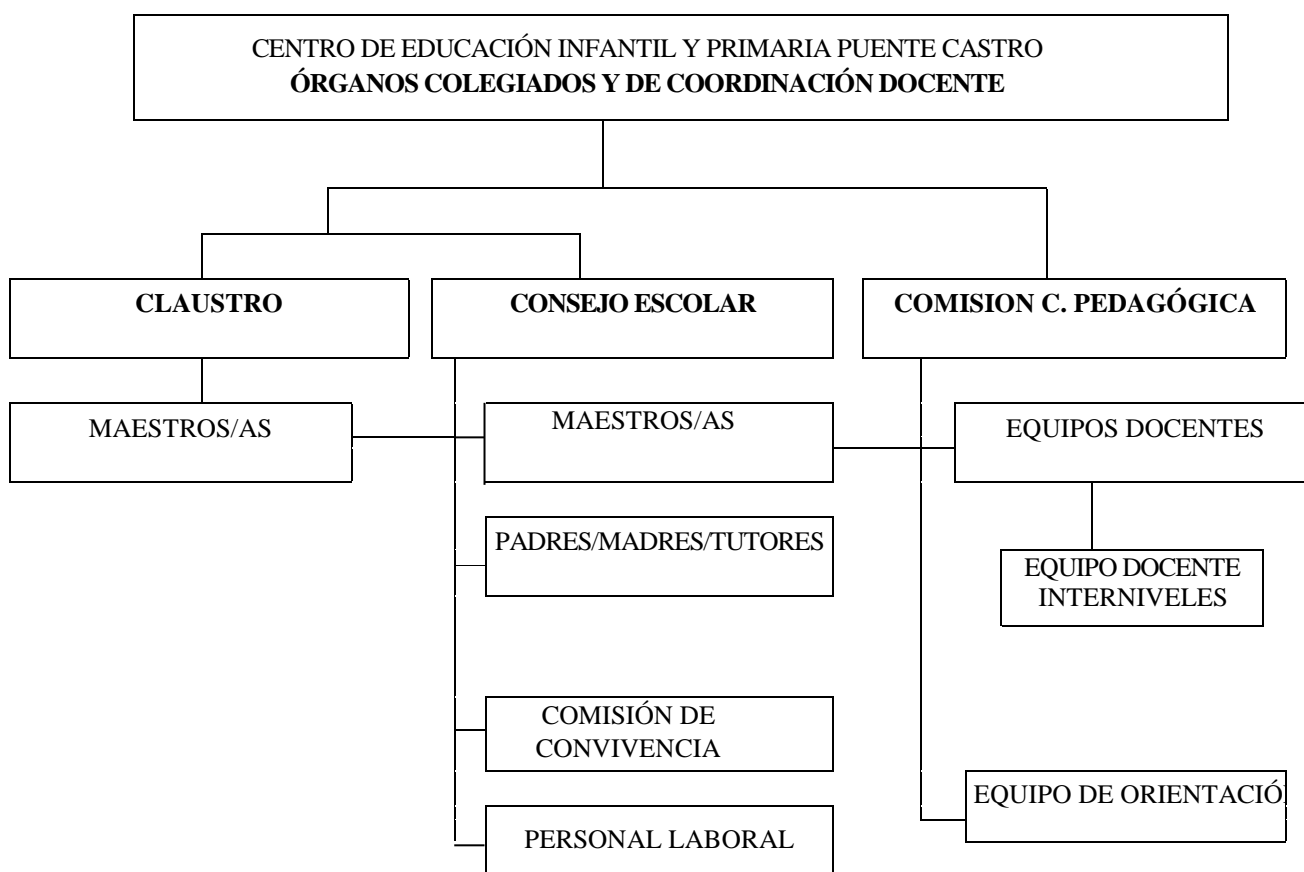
CENTRO DE EDUCACIÓN INFANTIL Y PRIMARIA PUENTE CASTRO
**ÓRGANOS COLEGIADOS Y DE COORDINACIÓN DOCENTE**

**CLAUSTRO**

**CONSEJO ESCOLAR**

**COMISION C. PEDAGÓGICA**

MAESTROS/AS

MAESTROS/AS

EQUIPOS DOCENTES

PADRES/MADRES/TUTORES

EQUIPO DOCENTE INTERNIVELES

COMISIÓN DE CONVIVENCIA

EQUIPO DE ORIENTACIÓ

PERSONAL LABORAL